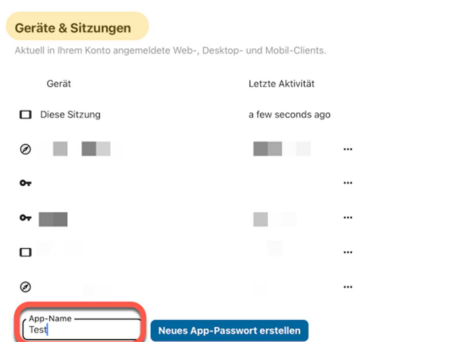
Geräte & Sitzungen

Aktuell in Ihrem Konto angemeldete Web-, Desktop- und Mobil-Clients.

| | Gerät | Letzte Aktivität | |
|---|---|---|---|
| | Diese Sitzung | a few seconds ago | |
| | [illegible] | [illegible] | ··· |
| | | | ··· |
| | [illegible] | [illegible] | ··· |
| | | | ··· |
| | | | ··· |

App-Name
Test

Neues App-Passwort erstellen